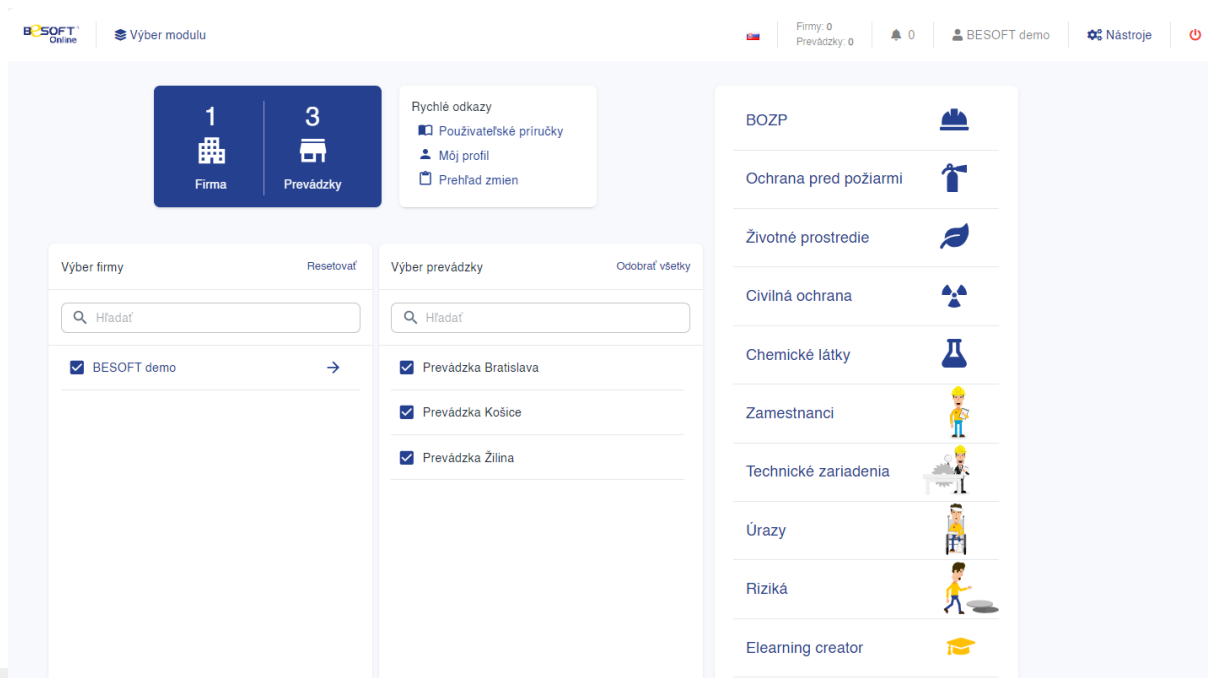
BESOFT Online
Výber modulu
Firmy: 0
Prevádzky: 0
0
BESOFT demo
Nástroje

1
Firma
3
Prevádzky

Rychlé odkazy
Používateľské príručky
Môj profil
Prehľad zmien

Výber firmy
Resetovať
Hľadať
BESOFT demo

Výber prevádzky
Odobrať všetky
Hľadať
Prevádzka Bratislava
Prevádzka Košice
Prevádzka Žilina

BOZP
Ochrana pred požiarmi
Životné prostredie
Civilná ochrana
Chemické látky
Zamestnanci
Technické zariadenia
Úrazy
Riziká
Elearning creator